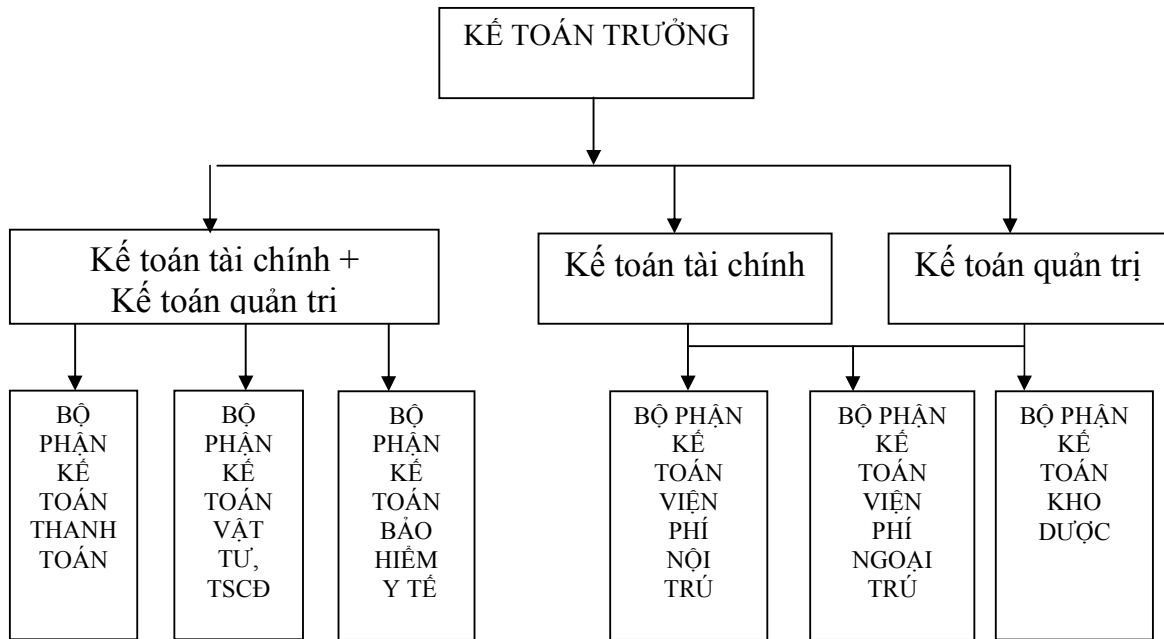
KẾ TOÁN TRƯỞNG

Kế toán tài chính + Kế toán quản trị

Kế toán tài chính

Kế toán quản trị

BỘ PHẬN KẾ TOÁN THANH TOÁN

BỘ PHẬN KẾ TOÁN VẬT TƯ, TSCĐ

BỘ PHẬN KẾ TOÁN BẢO HIỂM Y TẾ

BỘ PHẬN KẾ TOÁN VIỆN PHÍ NỘI TRÚ

BỘ PHẬN KẾ TOÁN VIỆN PHÍ NGOẠI TRÚ

BỘ PHẬN KẾ TOÁN KHO DƯỢC